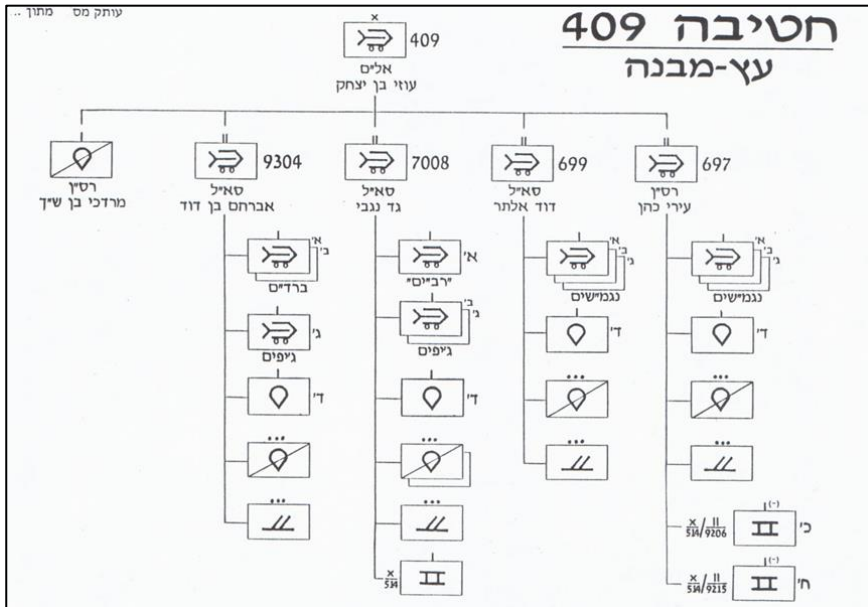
עותק מס מתוך ..

חטיבה 409
עץ-מבנה

409
אלים
עוזי בן יצחק

רס"ן
מרדכי בן ש"ך

9304
סא"ל
אברהם בן דוד

א'
ב'
ברד"ים

ג'
ג'יפים

ד'

7008
סא"ל
גד נגבי

א'
"רב"ים"

ב'
ג'
ג'יפים

ד'

$\frac{x}{534}$

699
סא"ל
דוד אלתר

א'
ב'
ג'
נגמ"שים

ד'

697
רס"ן
עירי כהן

א'
ב'
ג'
נגמ"שים

ד'

(-)
כ'
$\frac{x}{534}/\frac{II}{9206}$

(-)
ח'
$\frac{x}{534}/\frac{II}{9215}$